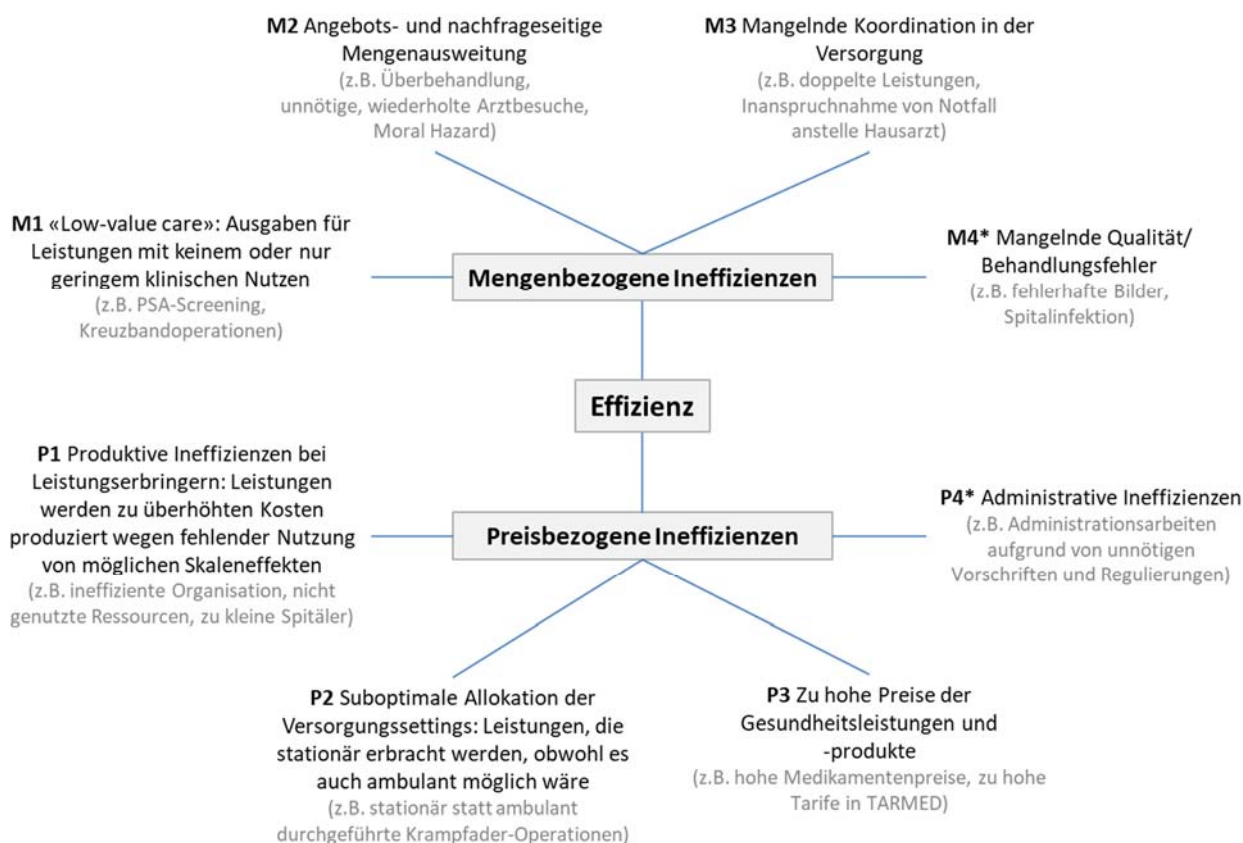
M2 Angebots- und nachfrageseitige Mengenausweitung
(z.B. Überbehandlung, unnötige, wiederholte Arztbesuche, Moral Hazard)

M3 Mangelnde Koordination in der Versorgung
(z.B. doppelte Leistungen, Inanspruchnahme von Notfall anstelle Hausarzt)

M1 «Low-value care»: Ausgaben für Leistungen mit keinem oder nur geringem klinischen Nutzen
(z.B. PSA-Screening, Kreuzbandoperationen)

Mengenbezogene Ineffizienzen

M4* Mangelnde Qualität/ Behandlungsfehler
(z.B. fehlerhafte Bilder, Spitalinfektion)

Effizienz

P1 Produktive Ineffizienzen bei Leistungserbringern: Leistungen werden zu überhöhten Kosten produziert wegen fehlender Nutzung von möglichen Skaleneffekten
(z.B. ineffiziente Organisation, nicht genutzte Ressourcen, zu kleine Spitäler)

Preisbezogene Ineffizienzen

P4* Administrative Ineffizienzen
(z.B. Administrationsarbeiten aufgrund von unnötigen Vorschriften und Regulierungen)

P2 Suboptimale Allokation der Versorgungssettings: Leistungen, die stationär erbracht werden, obwohl es auch ambulant möglich wäre
(z.B. stationär statt ambulant durchgeführte Krampfader-Operationen)

P3 Zu hohe Preise der Gesundheitsleistungen und -produkte
(z.B. hohe Medikamentenpreise, zu hohe Tarife in TARMED)